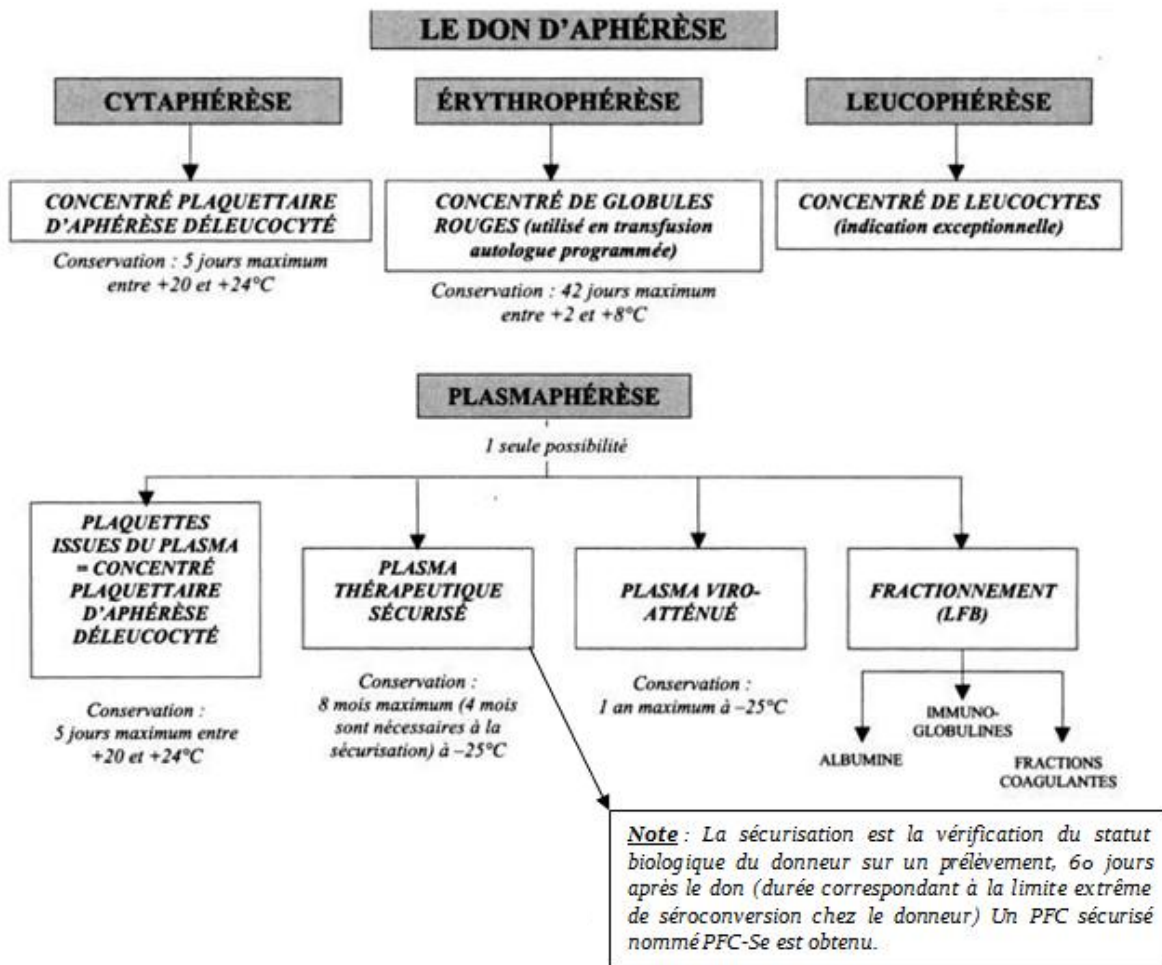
LE DON D'APHÉRÈSE

CYTAPHÉRÈSE

CONCENTRÉ PLAQUETTAIRE D'APHÉRÈSE DÉLEUCOCYTÉ

Conservation : 5 jours maximum entre +20 et +24°C

ÉRYTHROPHÉRÈSE

CONCENTRÉ DE GLOBULES ROUGES (utilisé en transfusion autologue programmée)

Conservation : 42 jours maximum entre +2 et +8°C

LEUCOPHÉRÈSE

CONCENTRÉ DE LEUCOCYTES (indication exceptionnelle)

PLASMAPHÉRÈSE

1 seule possibilité

PLAQUETTES ISSUES DU PLASMA = CONCENTRÉ PLAQUETTAIRE D'APHÉRÈSE DÉLEUCOCYTÉ

Conservation : 5 jours maximum entre +20 et +24°C

PLASMA THÉRAPEUTIQUE SÉCURISÉ

Conservation : 8 mois maximum (4 mois sont nécessaires à la sécurisation) à −25°C

PLASMA VIRO-ATTÉNUÉ

Conservation : 1 an maximum à −25°C

FRACTIONNEMENT (LFB)

ALBUMINE

IMMUNO-GLOBULINES

FRACTIONS COAGULANTES

Note : La sécurisation est la vérification du statut biologique du donneur sur un prélèvement, 60 jours après le don (durée correspondant à la limite extrême de séroconversion chez le donneur) Un PFC sécurisé nommé PFC-Se est obtenu.